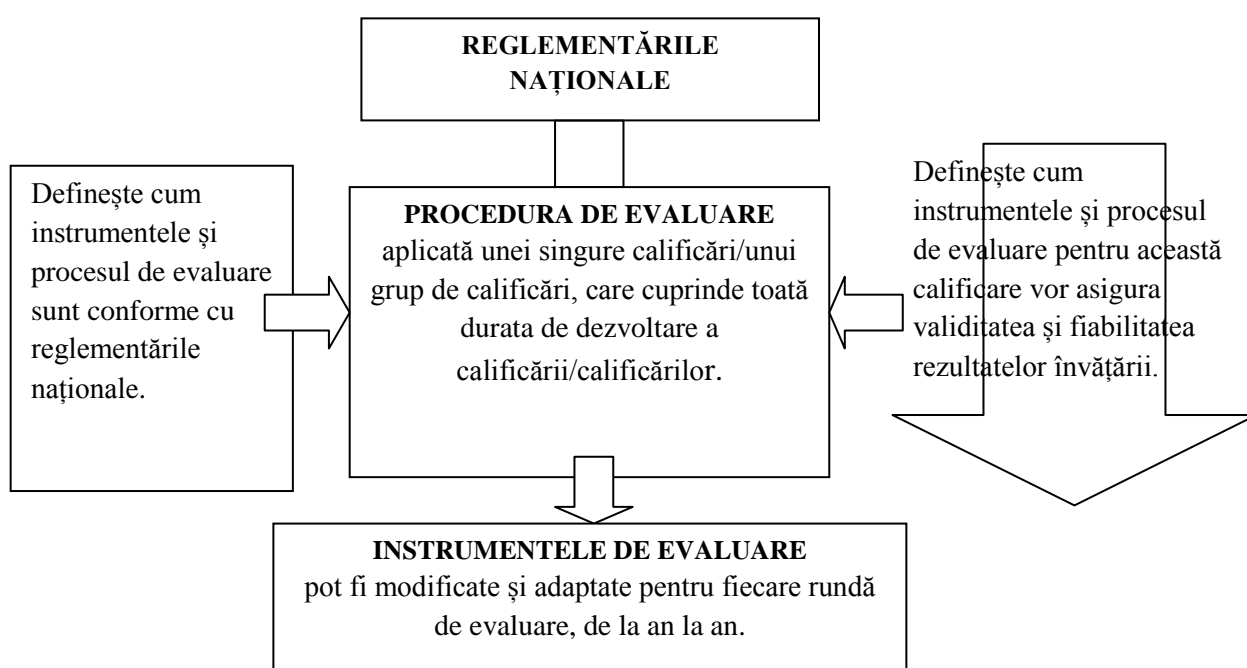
REGLEMENTĂRILE NAȚIONALE

Defineşte cum instrumentele și procesul de evaluare sunt conforme cu reglementările naționale.

PROCEDURA DE EVALUARE aplicată unei singure calificări/unui grup de calificări, care cuprinde toată durata de dezvoltare a calificării/calificărilor.

Defineşte cum instrumentele și procesul de evaluare pentru această calificare vor asigura validitatea și fiabilitatea rezultatelor învățării.

INSTRUMENTELE DE EVALUARE pot fi modificate și adaptate pentru fiecare rundă de evaluare, de la an la an.